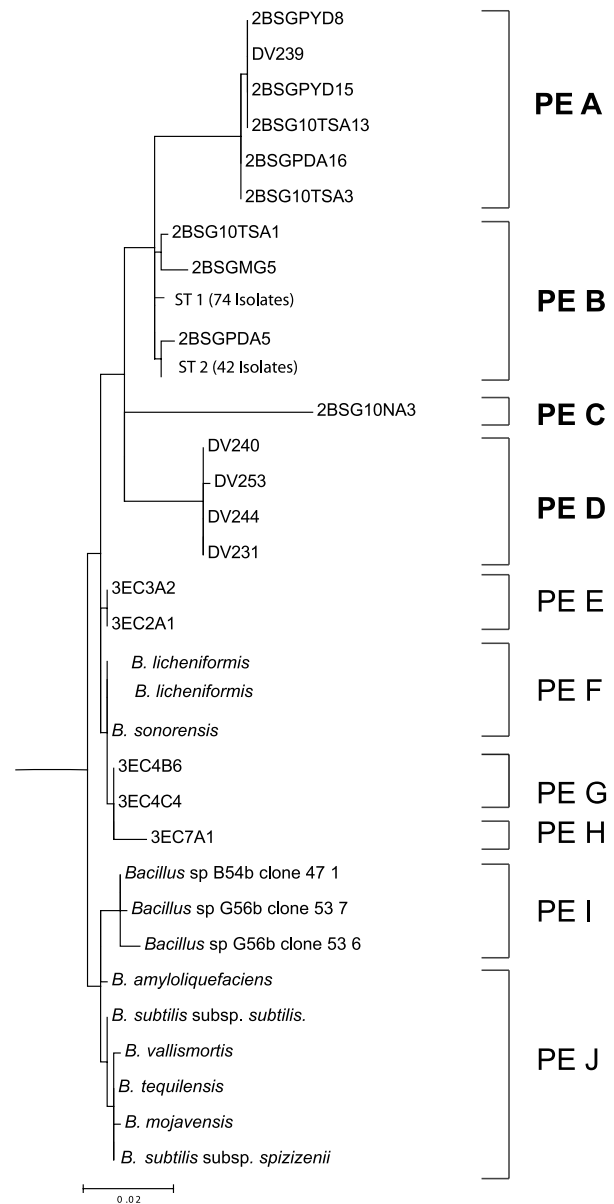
2BSGPYD8
DV239
2BSGPYD15
2BSG10TSA13
2BSGPDA16
2BSG10TSA3

PE A

2BSG10TSA1
2BSGMG5
ST 1 (74 Isolates)
2BSGPDA5
ST 2 (42 Isolates)

PE B

2BSG10NA3

PE C

DV240
DV253
DV244
DV231

PE D

3EC3A2
3EC2A1

PE E

B. licheniformis
B. licheniformis
B. sonorensis

PE F

3EC4B6
3EC4C4

PE G

3EC7A1

PE H

Bacillus sp B54b clone 47 1
Bacillus sp G56b clone 53 7
Bacillus sp G56b clone 53 6

PE I

B. amyloliquefaciens
B. subtilis subsp. subtilis.
B. vallismortis
B. tequilensis
B. mojavensis
B. subtilis subsp. spizizenii

PE J

0.02